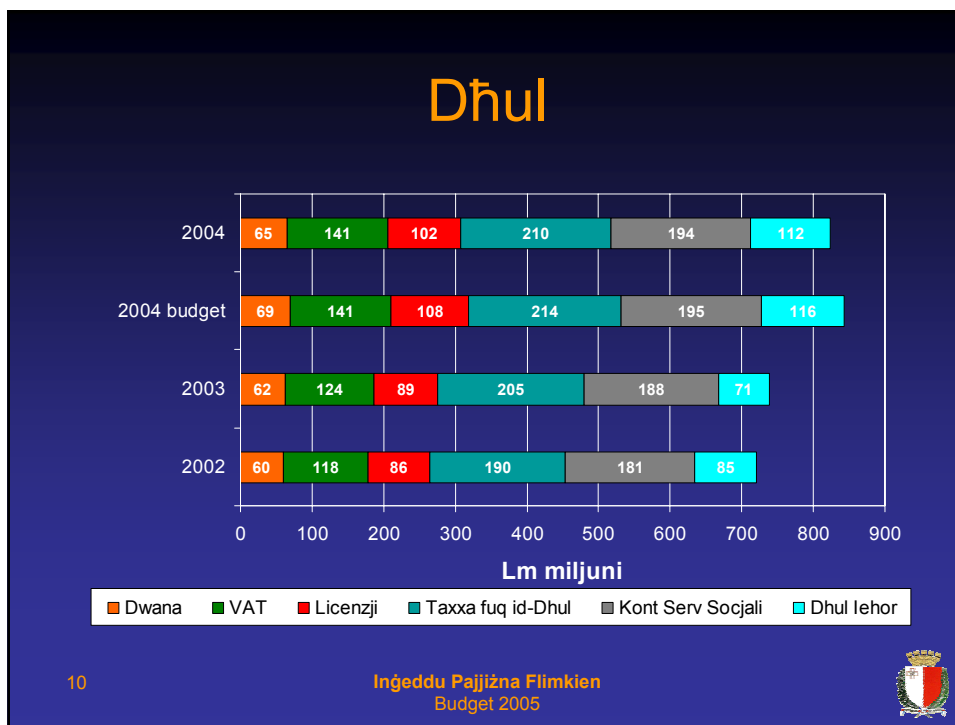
Dħul

2004: 65, 141, 102, 210, 194, 112
2004 budget: 69, 141, 108, 214, 195, 116
2003: 62, 124, 89, 205, 188, 71
2002: 60, 118, 86, 190, 181, 85

0 100 200 300 400 500 600 700 800 900

Lm miljuni

Dwana VAT Licenzji Taxxa fuq id-Dħul Kont Serv Socjali Dħul Iehor

10

Inġeddu Pajjiżna Flimkien
Budget 2005